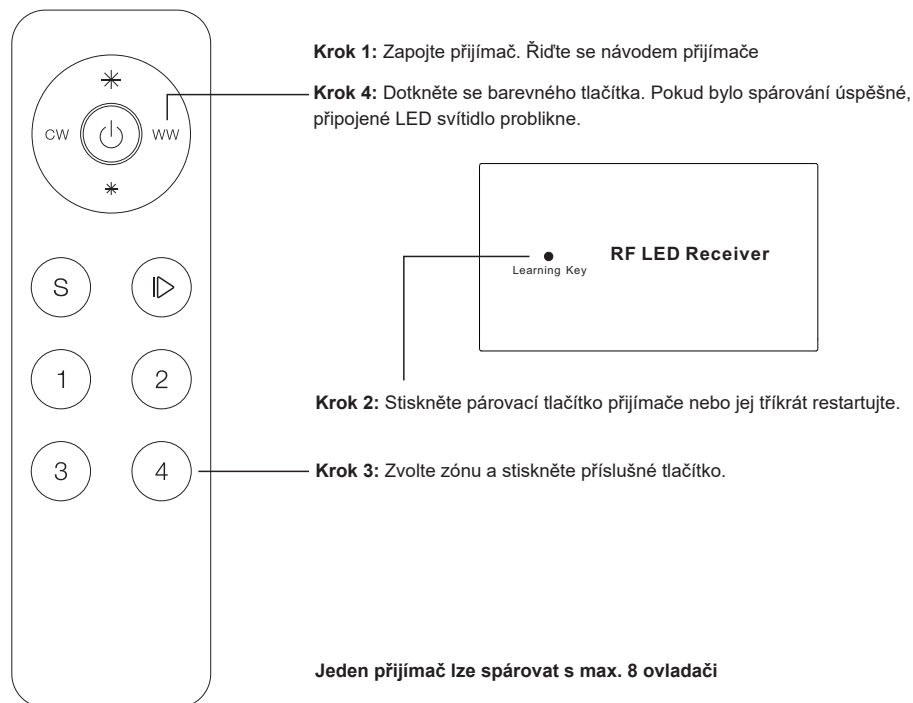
CW
WW
S
1
2
3
4

**Krok 1:** Zapojte přijímač. Řiďte se návodem přijímače

**Krok 4:** Dotkněte se barevného tlačítka. Pokud bylo spárování úspěšné, připojené LED svítidlo problikne.

Learning Key
RF LED Receiver

**Krok 2:** Stiskněte párovací tlačítko přijímače nebo jej třikrát restartujte.

**Krok 3:** Zvolte zónu a stiskněte příslušné tlačítko.

**Jeden přijímač lze spárovat s max. 8 ovladači**